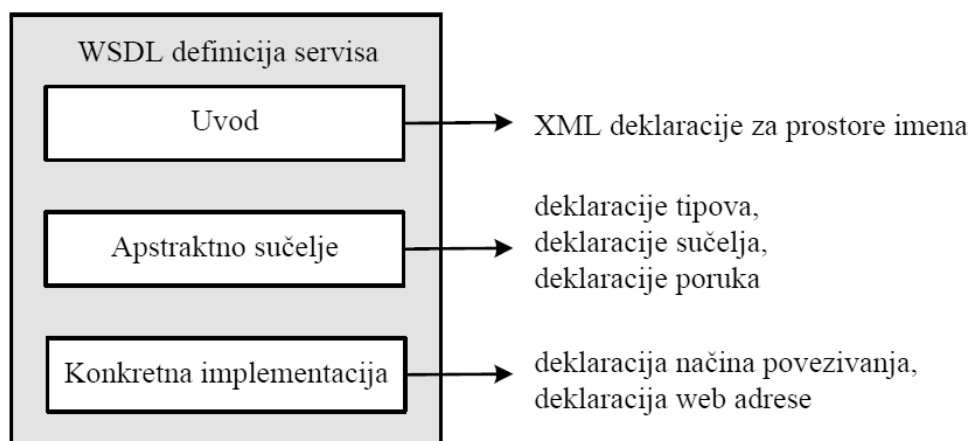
WSDL definicija servisa

Uvod

XML deklaracije za prostore imena

Apstraktno sučelje

deklaracije tipova,
deklaracije sučelja,
deklaracije poruka

Konkretna implementacija

deklaracija načina povezivanja,
deklaracija web adrese